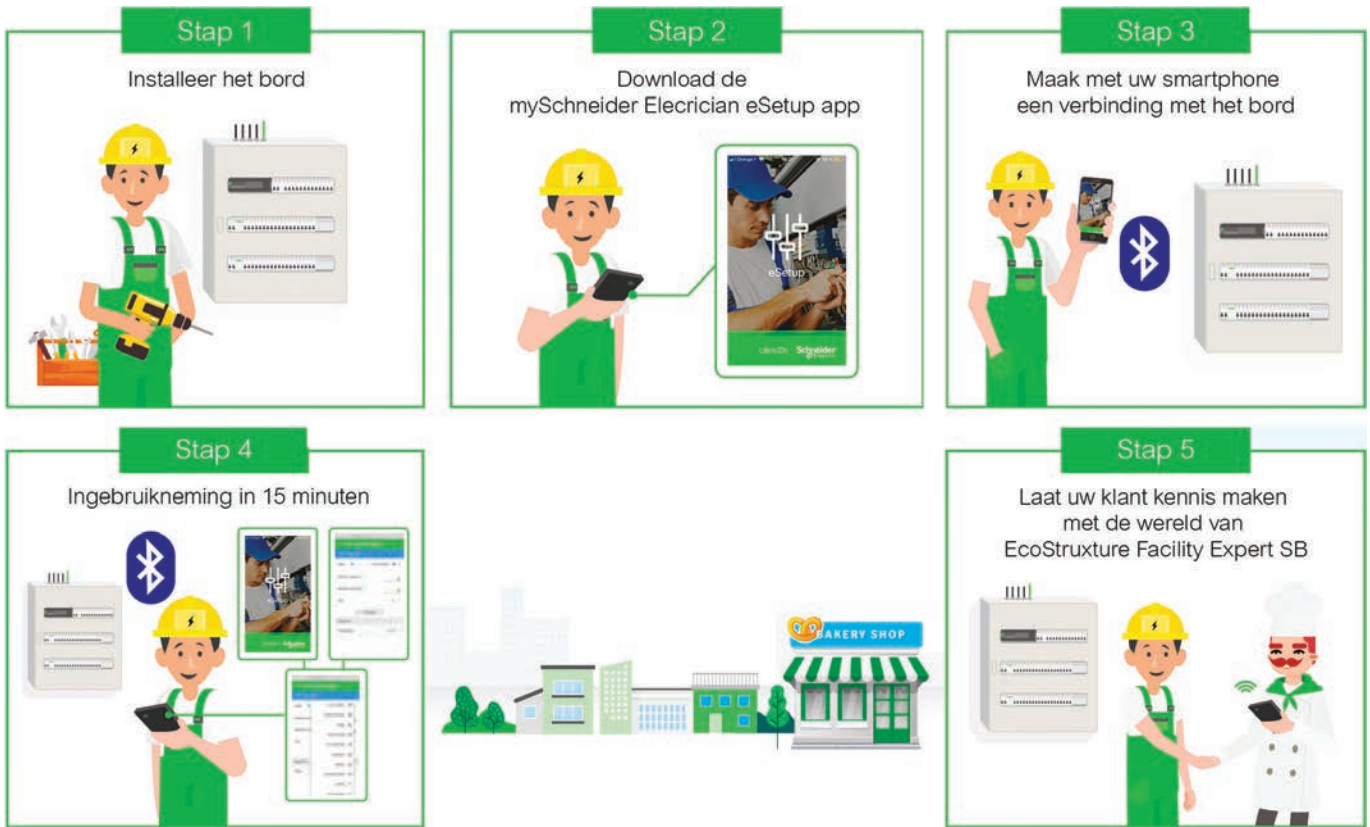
Stap 1

Installeer het bord

Stap 2

Download de mySchneider Elecrician eSetup app

eSetup

Life Is On Schneider

Stap 3

Maak met uw smartphone een verbinding met het bord

Stap 4

Ingebruikneming in 15 minuten

BAKERY SHOP

Stap 5

Laat uw klant kennis maken met de wereld van EcoStruxture Facility Expert SB